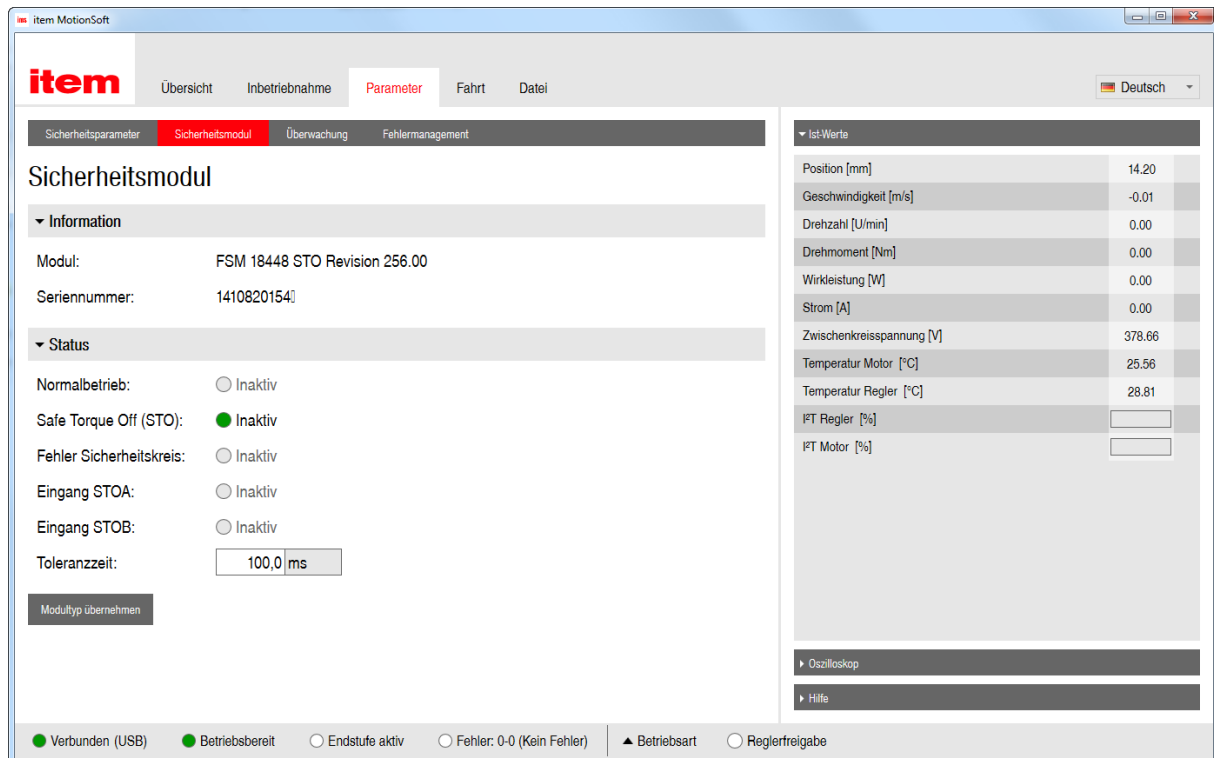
item MotionSoft

item

Übersicht Inbetriebnahme Parameter Fahrt Datei

Deutsch

Sicherheitsparameter Sicherheitsmodul Überwachung Fehlermanagement

Sicherheitsmodul

Information

Modul: FSM 18448 STO Revision 256.00

Seriennummer: 1410820154

Status

Normalbetrieb: Inaktiv

Safe Torque Off (STO): Inaktiv

Fehler Sicherheitskreis: Inaktiv

Eingang STOA: Inaktiv

Eingang STOB: Inaktiv

Toleranzzeit: 100,0 ms

Modultyp übernehmen

Ist-Werte

| | |
|---|---|
| Position [mm] | 14.20 |
| Geschwindigkeit [m/s] | -0.01 |
| Drehzahl [U/min] | 0.00 |
| Drehmoment [Nm] | 0.00 |
| Wirkleistung [W] | 0.00 |
| Strom [A] | 0.00 |
| Zwischenkreisspannung [V] | 378.66 |
| Temperatur Motor [°C] | 25.56 |
| Temperatur Regler [°C] | 28.81 |
| I²T Regler [%] | |
| I²T Motor [%] | |

Oszilloskop

Hilfe

Verbunden (USB) Betriebsbereit Endstufe aktiv Fehler: 0-0 (Kein Fehler) Betriebsart Reglerfreigabe